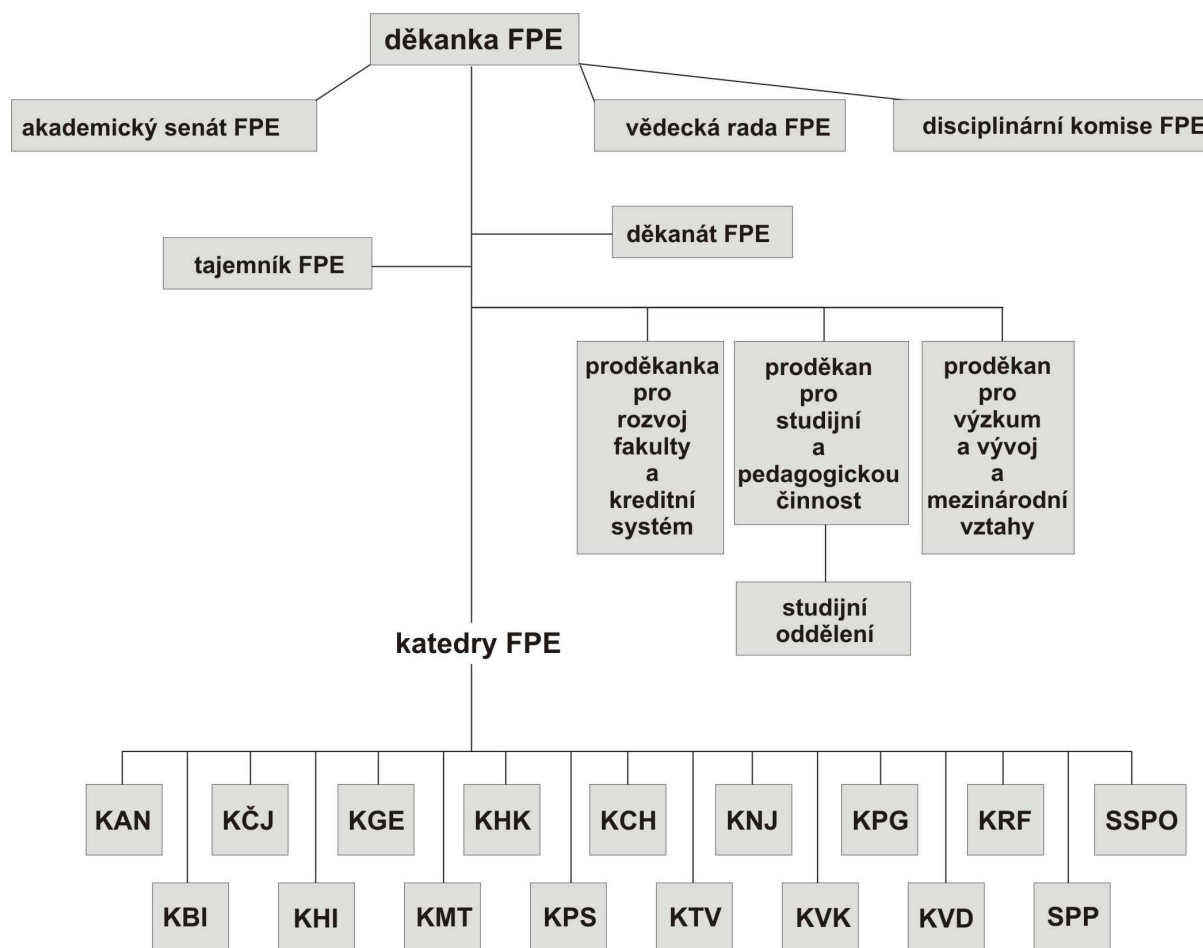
děkanka FPE

akademický senát FPE

vědecká rada FPE

disciplinární komise FPE

děkanát FPE

tajemník FPE

proděkanka pro rozvoj fakulty a kreditní systém

proděkan pro studijní a pedagogickou činnost

proděkan pro výzkum a vývoj a mezinárodní vztahy

studijní oddělení

katedry FPE

KAN

KBI

KČJ

KHI

KGE

KMT

KHK

KPS

KCH

KTV

KNJ

KVK

KPG

KVD

KRF

SPP

SSPO